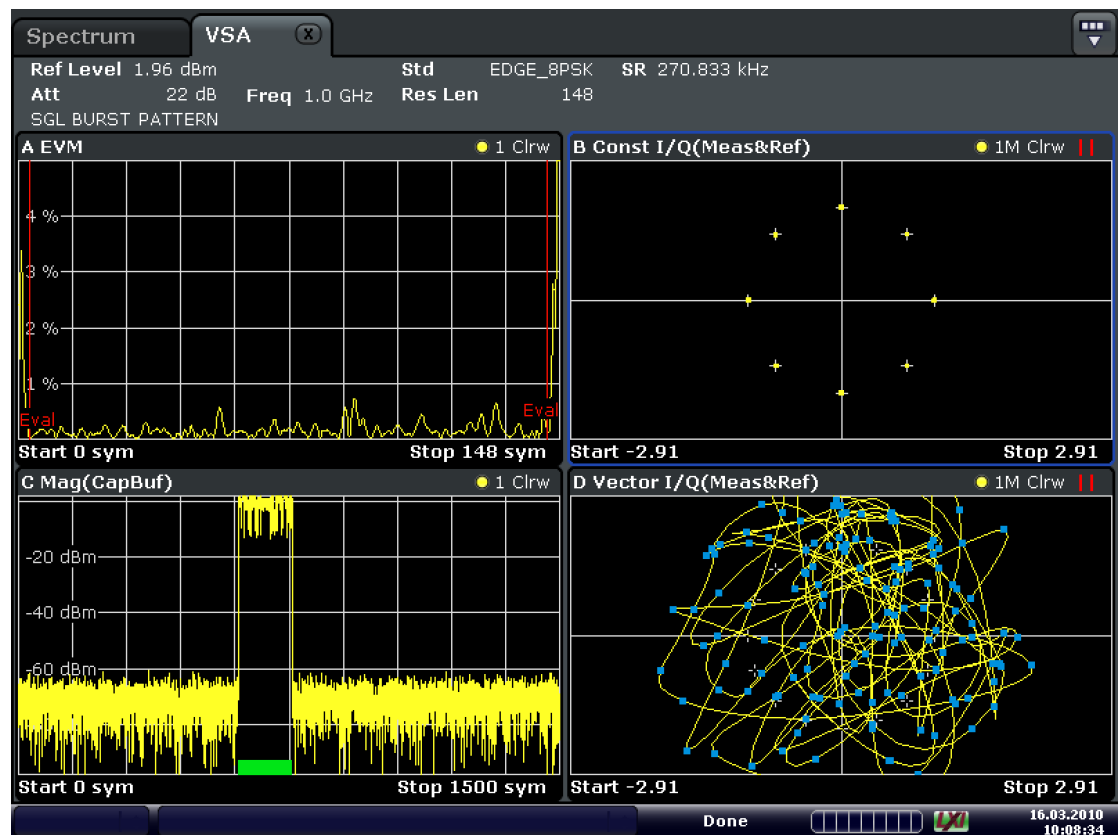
Spectrum VSA

Ref Level 1.96 dBm Std EDGE_8PSK SR 270.833 kHz
Att 22 dB Freq 1.0 GHz Res Len 148
SGL BURST PATTERN

A EVM ● 1 Clrw
4 %
3 %
2 %
1 %
Eval Eval
Start 0 sym Stop 148 sym

B Const I/Q(Meas&Ref) ● 1M Clrw
Start -2.91 Stop 2.91

C Mag(CapBuf) ● 1 Clrw
-20 dBm
-40 dBm
-60 dBm
Start 0 sym Stop 1500 sym

D Vector I/Q(Meas&Ref) ● 1M Clrw
Start -2.91 Stop 2.91

Done LXI 16.03.2010 10:08:34